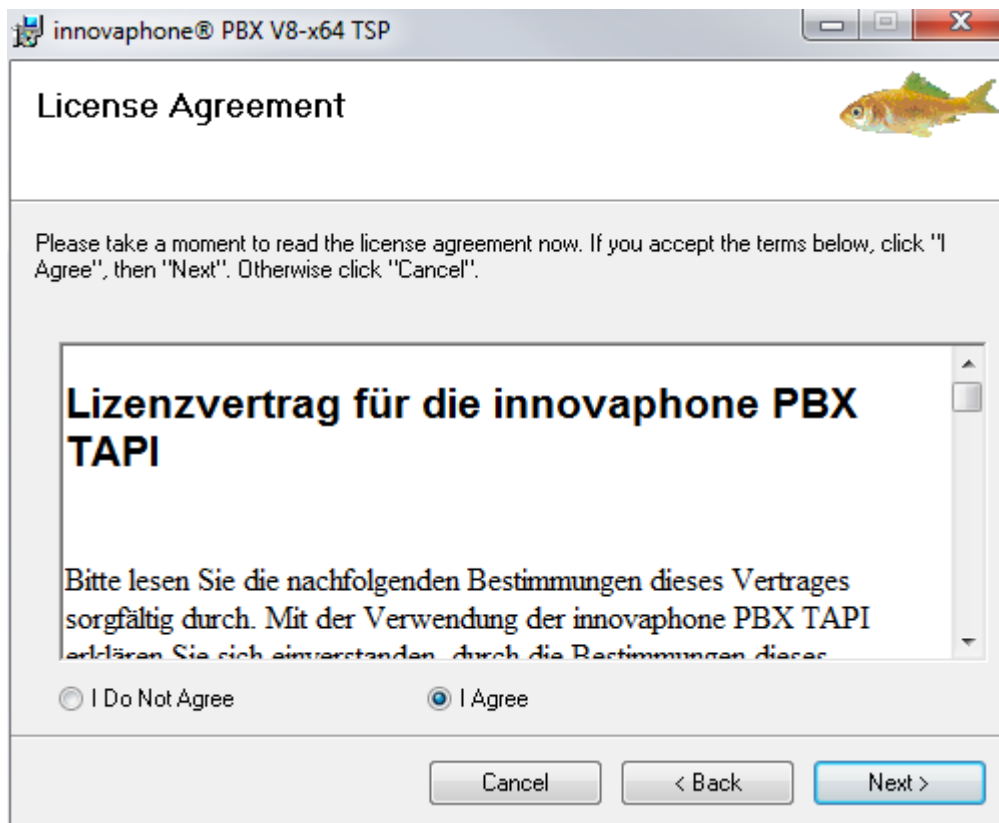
innovaphone® PBX V8-x64 TSP

License Agreement

Please take a moment to read the license agreement now. If you accept the terms below, click "I Agree", then "Next". Otherwise click "Cancel".

Lizenzvertrag für die innovaphone PBX TAPI

Bitte lesen Sie die nachfolgenden Bestimmungen dieses Vertrages sorgfältig durch. Mit der Verwendung der innovaphone PBX TAPI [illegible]

I Do Not Agree

I Agree

Cancel

< Back

Next >